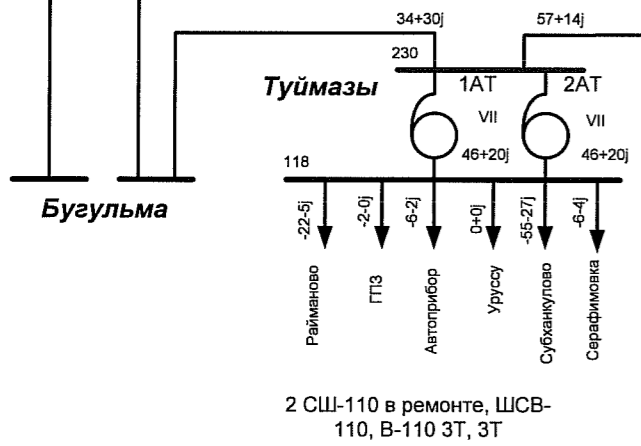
34+30j

57+14j

230

Туймазы

1АТ

2АТ

VII

VII

46+20j

46+20j

118

Бугульма

-22-5j

-2-0j

-6-2j

0+0j

-55-27j

-6-4j

Раймановo

ГПЗ

Автоприбор

Уруссу

Субханкулово

Серафимовка

2 СШ-110 в ремонте, ШСВ-110, В-110 3Т, 3Т